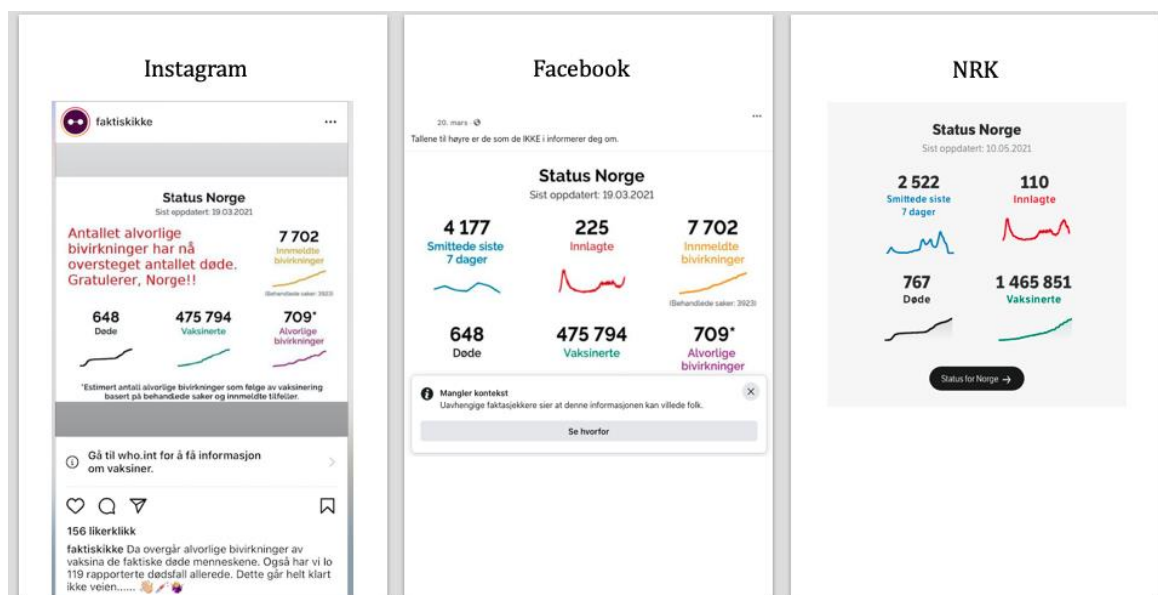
Instagram

faktiskikke ···

Status Norge
Sist oppdatert: 19.03.2021

Antallet alvorlige bivirkninger har nå oversteget antallet døde. Gratulerer, Norge!!

7 702
Innmeldte bivirkninger

(Behandlede saker: 3923)

648
Døde

475 794
Vaksinerte

709*
Alvorlige bivirkninger

*Estimert antall alvorlige bivirkninger som følge av vaksinering basert på behandlede saker og innmeldte tilfeller.

Gå til who.int for å få informasjon om vaksiner.

156 likerklikk

faktiskikke Da overgår alvorlige bivirkninger av vaksina de faktiske døde menneskene. Også har vi lo 119 rapporterte dødsfall allerede. Dette går helt klart ikke veien......

Facebook

20. mars ·

Tallene til høyre er de som de IKKE i informerer deg om.

Status Norge
Sist oppdatert: 19.03.2021

4 177
Smittede siste 7 dager

225
Innlagte

7 702
Innmeldte bivirkninger

(Behandlede saker: 3923)

648
Døde

475 794
Vaksinerte

709*
Alvorlige bivirkninger

Mangler kontekst
Uavhengige faktasjekkere sier at denne informasjonen kan villede folk.

Se hvorfor

NRK

Status Norge
Sist oppdatert: 10.05.2021

2 522
Smittede siste 7 dager

110
Innlagte

767
Døde

1 465 851
Vaksinerte

Status for Norge →